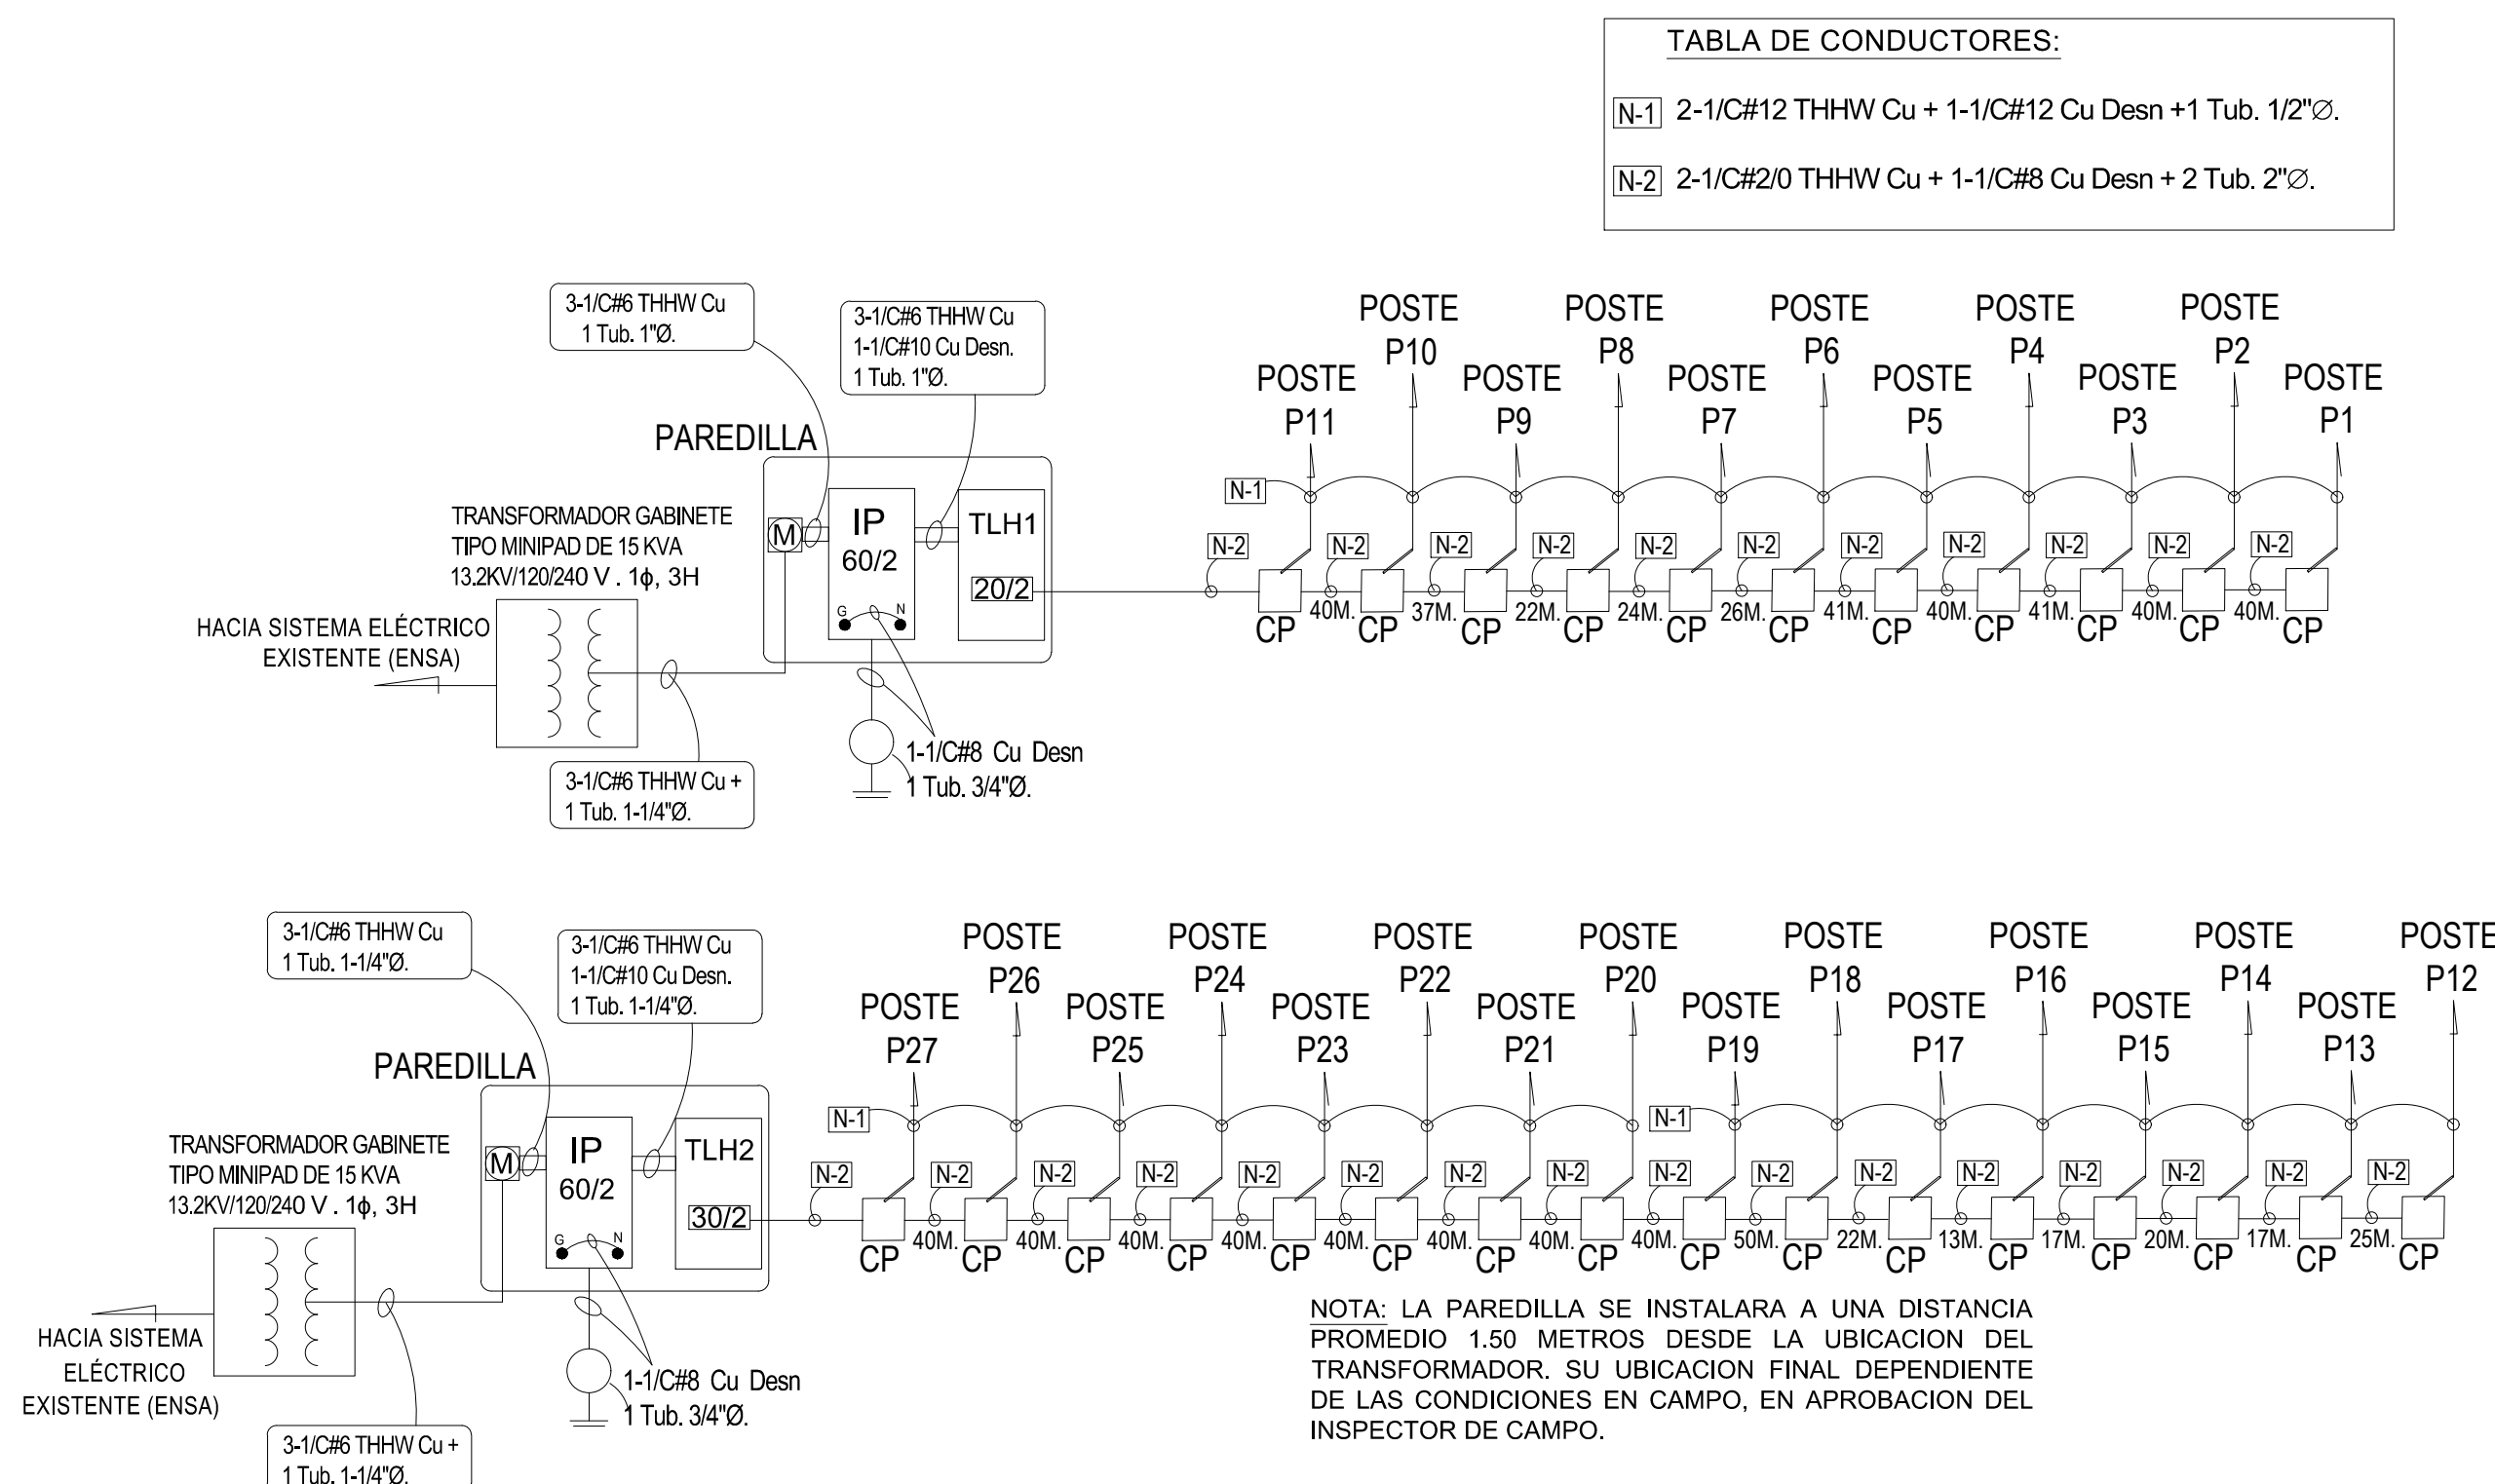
TABLA DE CONDUCTORES:

N-1 2-1/C#12 THHW Cu + 1-1/C#12 Cu Desn +1 Tub. 1/2"∅.

N-2 2-1/C#2/0 THHW Cu + 1-1/C#8 Cu Desn + 2 Tub. 2"∅.

3-1/C#6 THHW Cu
1 Tub. 1"Ø.

3-1/C#6 THHW Cu
1-1/C#10 Cu Desn.
1 Tub. 1"Ø.

PAREDILLA

TRANSFORMADOR GABINETE TIPO MINIPAD DE 15 KVA 13.2KV/120/240 V . 1ϕ, 3H

HACIA SISTEMA ELÉCTRICO EXISTENTE (ENSA)

M

IP 60/2

G N

TLH1

20/2

1-1/C#8 Cu Desn
1 Tub. 3/4"Ø.

3-1/C#6 THHW Cu +
1 Tub. 1-1/4"Ø.

POSTE P11 POSTE P10 POSTE P9 POSTE P8 POSTE P7 POSTE P6 POSTE P5 POSTE P4 POSTE P3 POSTE P2 POSTE P1

N-1 N-2 N-2 N-2 N-2 N-2 N-2 N-2 N-2 N-2 N-2 N-2

CP 40M. CP 37M. CP 22M. CP 24M. CP 26M. CP 41M. CP 40M. CP 41M. CP 40M. CP 40M. CP

3-1/C#6 THHW Cu
1 Tub. 1-1/4"Ø.

3-1/C#6 THHW Cu
1-1/C#10 Cu Desn.
1 Tub. 1-1/4"Ø.

PAREDILLA

TRANSFORMADOR GABINETE TIPO MINIPAD DE 15 KVA 13.2KV/120/240 V . 1ϕ, 3H

HACIA SISTEMA ELÉCTRICO EXISTENTE (ENSA)

M

IP 60/2

G N

TLH2

30/2

1-1/C#8 Cu Desn
1 Tub. 3/4"Ø.

3-1/C#6 THHW Cu +
1 Tub. 1-1/4"Ø.

POSTE P27 POSTE P26 POSTE P25 POSTE P24 POSTE P23 POSTE P22 POSTE P21 POSTE P20 POSTE P19 POSTE P18 POSTE P17 POSTE P16 POSTE P15 POSTE P14 POSTE P13 POSTE P12

N-1 N-1 N-2 N-2 N-2 N-2 N-2 N-2 N-2 N-2 N-2 N-2 N-2 N-2 N-2 N-2 N-2 N-2

CP 40M. CP 40M. CP 40M. CP 40M. CP 40M. CP 40M. CP 40M. CP 40M. CP 50M. CP 22M. CP 13M. CP 17M. CP 20M. CP 17M. CP 25M. CP

NOTA: LA PAREDILLA SE INSTALARA A UNA DISTANCIA PROMEDIO 1.50 METROS DESDE LA UBICACION DEL TRANSFORMADOR. SU UBICACION FINAL DEPENDIENTE DE LAS CONDICIONES EN CAMPO, EN APROBACION DEL INSPECTOR DE CAMPO.